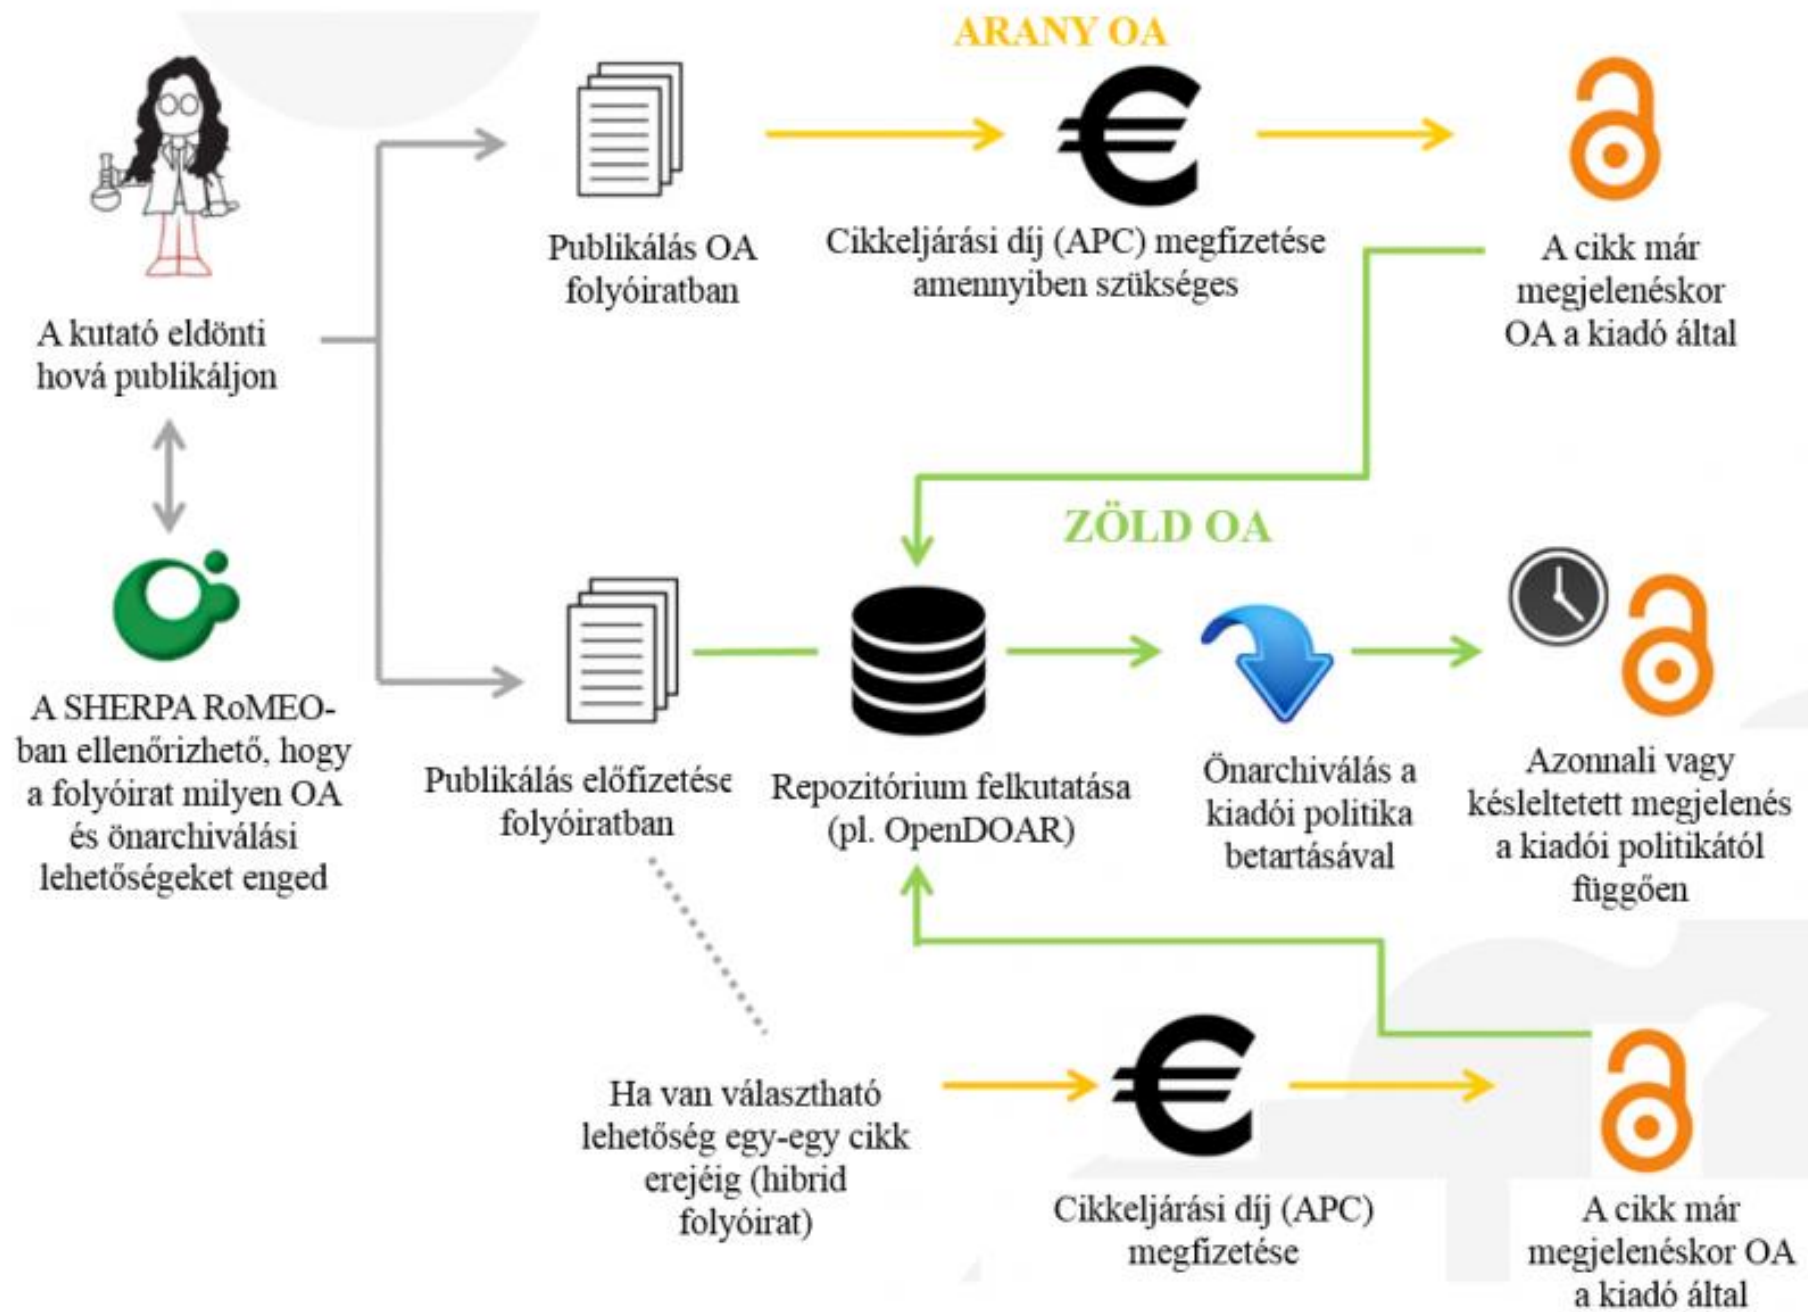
ARANY OA

A kutató eldönti hová publikáljon

Publikálás OA folyóiratban

Cikkeljárási díj (APC) megfizetése amennyiben szükséges

A cikk már megjelenéskor OA a kiadó által

ZÖLD OA

A SHERPA RoMEO-ban ellenőrizhető, hogy a folyóirat milyen OA és önarchiválási lehetőségeket enged

Publikálás előfizetése folyóiratban

Repozitórium felkutatása (pl. OpenDOAR)

Önarchiválás a kiadói politika betartásával

Azonnali vagy késleltetett megjelenés a kiadói politikától függően

Ha van választható lehetőség egy-egy cikk erejéig (hibrid folyóirat)

Cikkeljárási díj (APC) megfizetése

A cikk már megjelenéskor OA a kiadó által